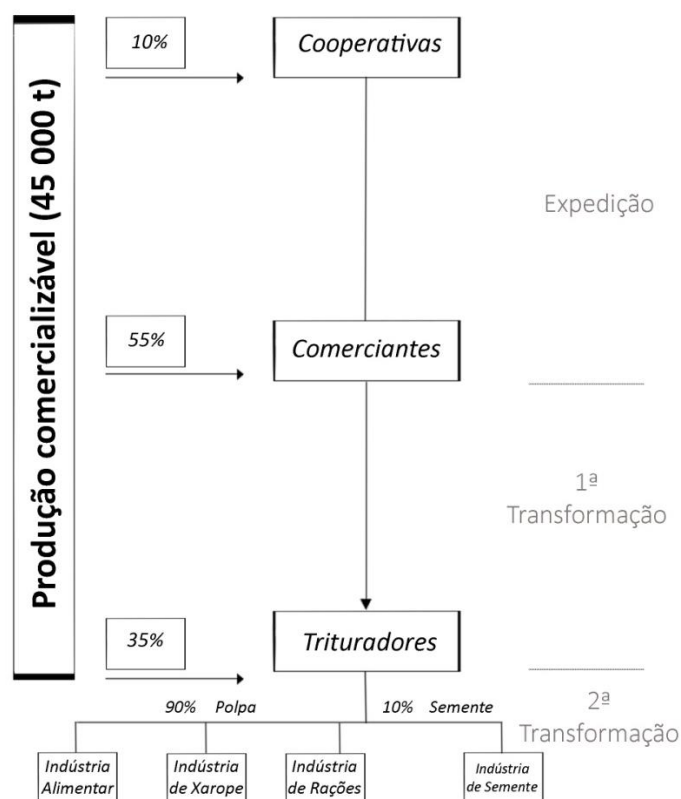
Produção comercializável (45 000 t)

10%

Cooperativas

Expedição

55%

Comerciantes

1ª Transformação

35%

Trituradores

90% Polpa

10% Semente

2ª Transformação

Indústria Alimentar

Indústria de Xarope

Indústria de Rações

Indústria de Semente